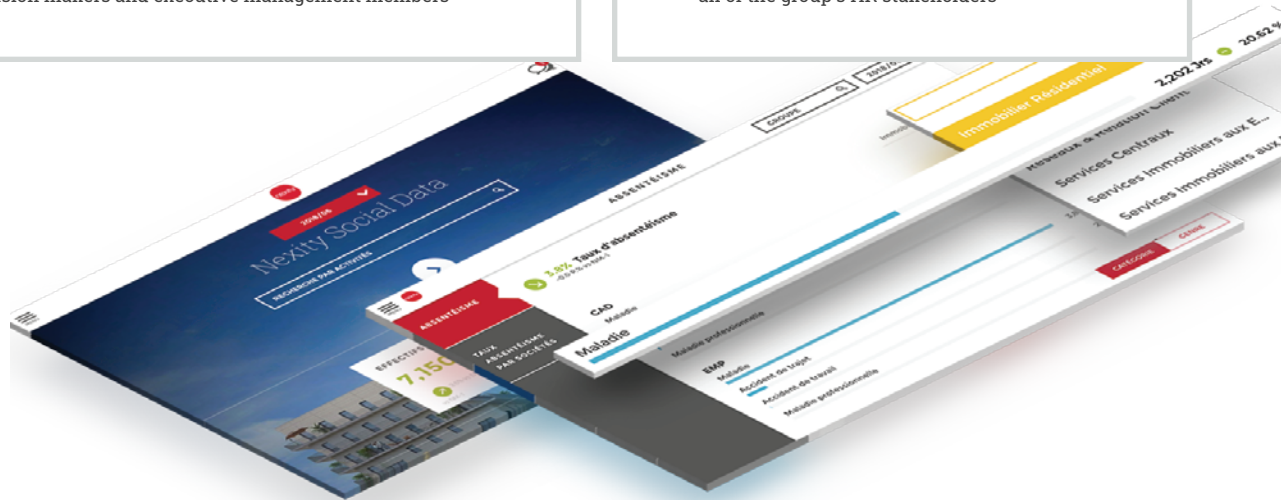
sion makers and executive management members

all of the group's HR stakeholders

2018/06

Nexity Social Data

RECHERCHE PAR ACTIVITÉS

EFFECTIF

7,15

ABSENTÉISME

TAUX ABSENTÉISME PAR SOCIÉTÉS

ABSENTÉISME

3.8% Taux d'absentéisme

CAD

Maladie

Maladie

Maladie professionnelle

EMP

Maladie

Accident de trajet

Accident de travail

Maladie professionnelle

GROUPE

2018/0

Immobilier Résidentiel

2,202 Jrs

20.62 %

Services Centraux

Services Immobiliers aux E...

Services Immobiliers aux

CATÉGORIE

GENRE